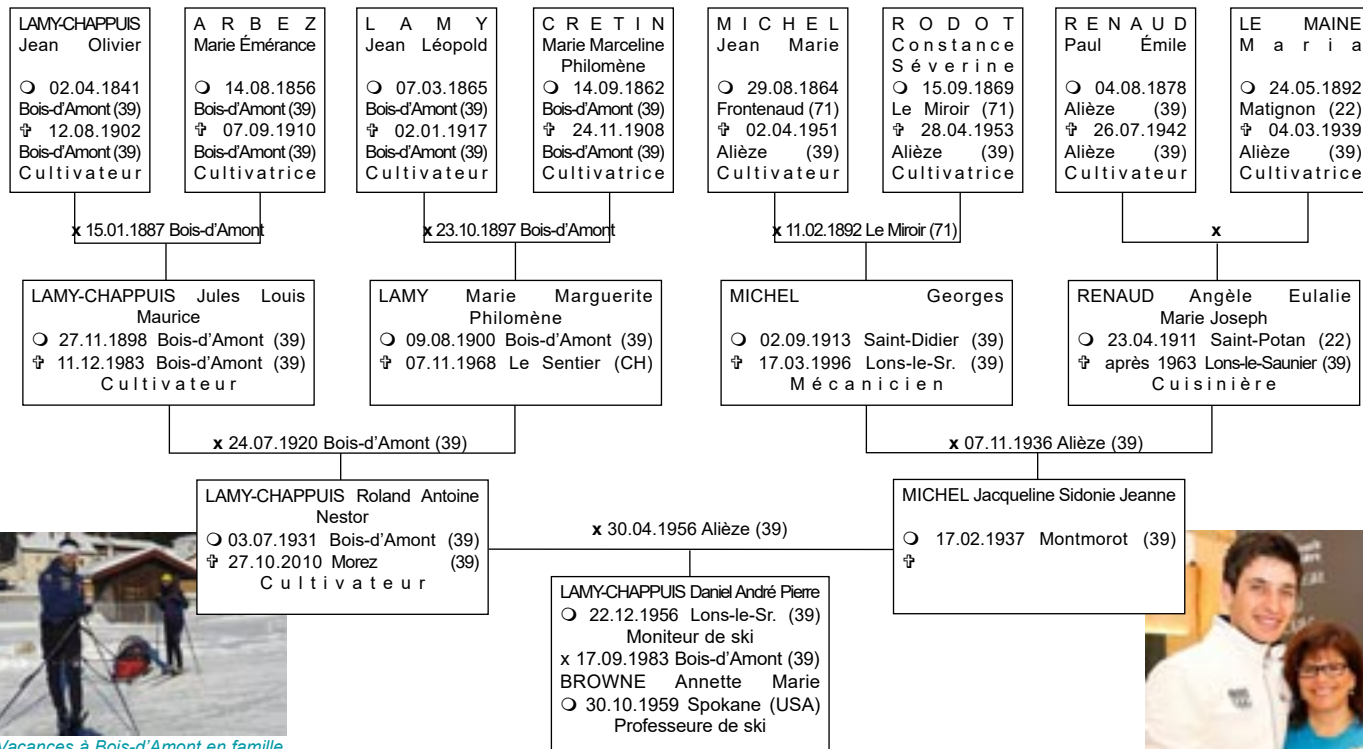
LAMY-CHAPPUIS
Jean Olivier

❍ 02.04.1841
Bois-d'Amont (39)
✞ 12.08.1902
Bois-d'Amont (39)
Cultivateur

ARBEZ
Marie Émérance

❍ 14.08.1856
Bois-d'Amont (39)
✞ 07.09.1910
Bois-d'Amont (39)
Cultivatrice

LAMY
Jean Léopold

❍ 07.03.1865
Bois-d'Amont (39)
✞ 02.01.1917
Bois-d'Amont (39)
Cultivateur

CRETIN
Marie Marceline Philomène
❍ 14.09.1862
Bois-d'Amont (39)
✞ 24.11.1908
Bois-d'Amont (39)
Cultivatrice

MICHEL
Jean Marie

❍ 29.08.1864
Frontenaud (71)
✞ 02.04.1951
Alièze (39)
Cultivateur

RODOT
Constance Séverine
❍ 15.09.1869
Le Miroir (71)
✞ 28.04.1953
Alièze (39)
Cultivatrice

RENAUD
Paul Émile

❍ 04.08.1878
Alièze (39)
✞ 26.07.1942
Alièze (39)
Cultivateur

LE MAINE
Maria

❍ 24.05.1892
Matignon (22)
✞ 04.03.1939
Alièze (39)
Cultivatrice

x 15.01.1887 Bois-d'Amont

x 23.10.1897 Bois-d'Amont

x 11.02.1892 Le Miroir (71)

x

LAMY-CHAPPUIS Jules Louis Maurice
❍ 27.11.1898 Bois-d'Amont (39)
✞ 11.12.1983 Bois-d'Amont (39)
Cultivateur

LAMY Marie Marguerite Philomène
❍ 09.08.1900 Bois-d'Amont (39)
✞ 07.11.1968 Le Sentier (CH)

MICHEL Georges

❍ 02.09.1913 Saint-Didier (39)
✞ 17.03.1996 Lons-le-Sr. (39)
Mécanicien

RENAUD Angèle Eulalie Marie Joseph
❍ 23.04.1911 Saint-Potan (22)
✞ après 1963 Lons-le-Saunier (39)
Cuisinière

x 24.07.1920 Bois-d'Amont (39)

x 07.11.1936 Alièze (39)

LAMY-CHAPPUIS Roland Antoine Nestor
❍ 03.07.1931 Bois-d'Amont (39)
✞ 27.10.2010 Morez (39)
Cultivateur

x 30.04.1956 Alièze (39)

MICHEL Jacqueline Sidonie Jeanne

❍ 17.02.1937 Montmorot (39)
✞

LAMY-CHAPPUIS Daniel André Pierre
❍ 22.12.1956 Lons-le-Sr. (39)
Moniteur de ski
x 17.09.1983 Bois-d'Amont (39)
BROWNE Annette Marie
❍ 30.10.1959 Spokane (USA)
Professeure de ski

Vacances à Bois-d'Amont en famille